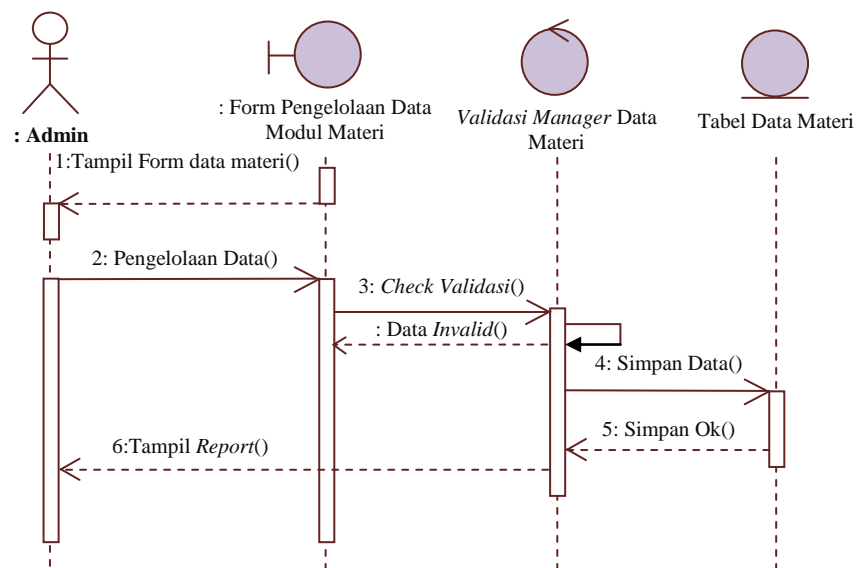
: Admin

: Form Pengelolaan Data Modul Materi

*Validasi Manager* Data Materi

Tabel Data Materi

1:Tampil Form data materi()

2: Pengelolaan Data()

3: *Check Validasi*()

: Data *Invalid*()

4: Simpan Data()

5: Simpan Ok()

6:Tampil *Report*()